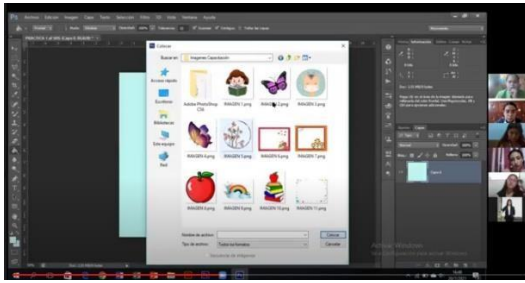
Colocar

Buscar en: Imagenes Capacitacion

Acceso rápido

Escritorio

Bibliotecas

Este equipo

Red

Adobe PhotoShop CS6

IMAGEN 1.png

IMAGEN 2.png

IMAGEN 3.png

IMAGEN 4.png

IMAGEN 5.png

IMAGEN 6.png

IMAGEN 7.png

IMAGEN 8.png

IMAGEN 9.png

IMAGEN 10.png

IMAGEN 11.png

Nombre de archivo:

Tipo de archivo:

Colocar

Cancelar

Secuencia de imágenes

Activar Windows